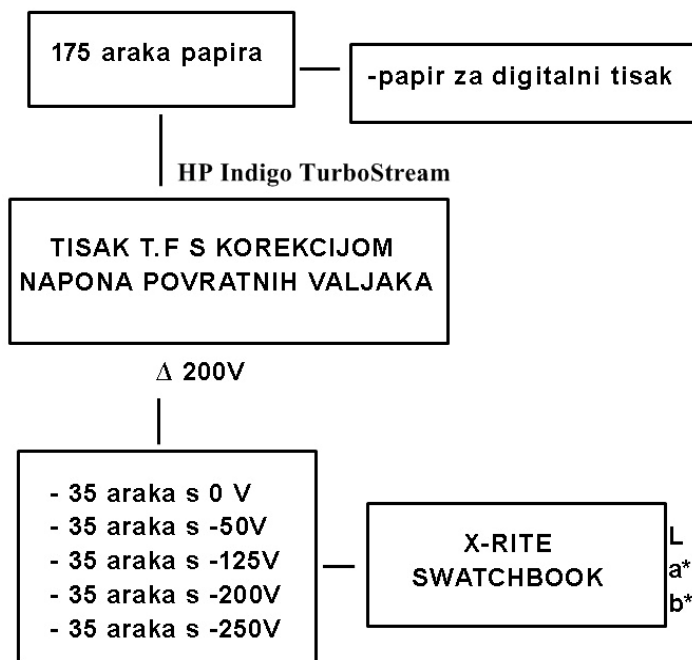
175 araka papira

-papir za digitalni tisak

HP Indigo TurboStream

TISAK T.F S KOREKCIJOM NAPONA POVRATNIH VALJAKA

$\Delta$ 200V

- 35 araka s 0 V
- 35 araka s -50V
- 35 araka s -125V
- 35 araka s -200V
- 35 araka s -250V

X-RITE SWATCHBOOK

L
a*
b*